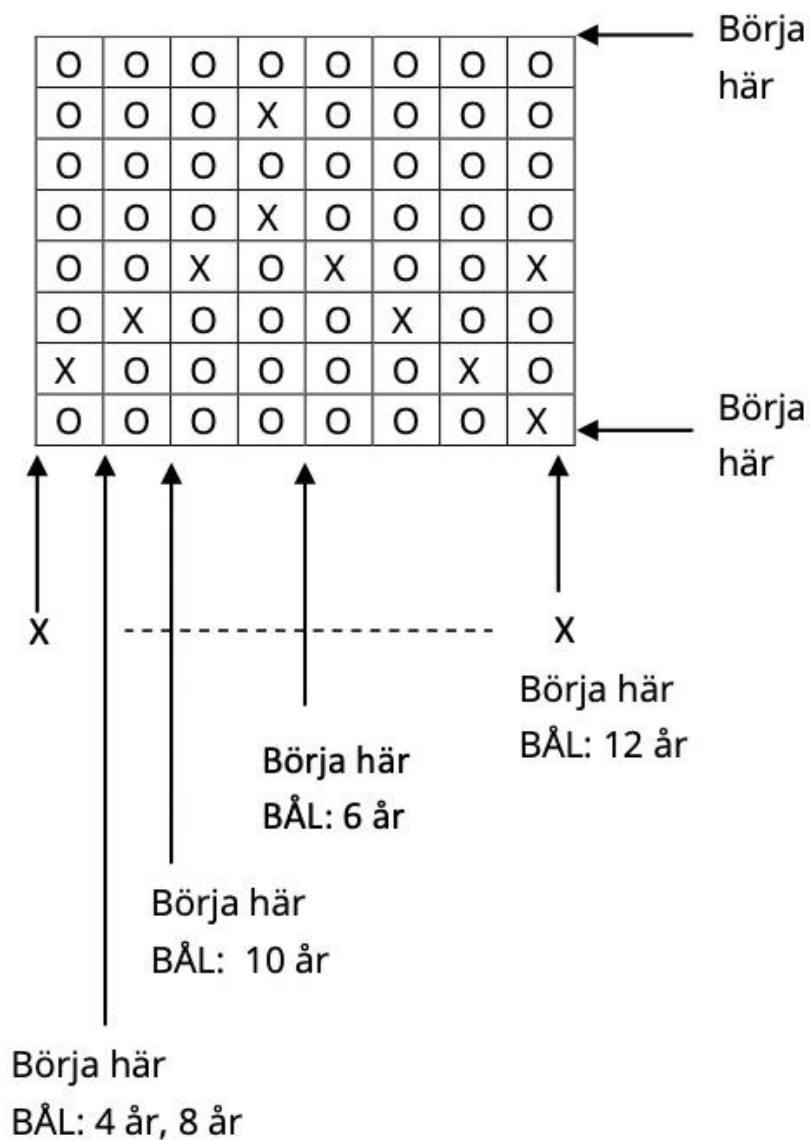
| O | O | O | O | O | O | O | O |
|---|---|---|---|---|---|---|---|
| O | O | O | X | O | O | O | O |
| O | O | O | O | O | O | O | O |
| O | O | O | X | O | O | O | O |
| O | O | X | O | X | O | O | X |
| O | X | O | O | O | X | O | O |
| X | O | O | O | O | O | X | O |
| O | O | O | O | O | O | O | X |

Börja här

Börja här

X

X

Börja här
BÅL: 12 år

Börja här
BÅL: 6 år

Börja här
BÅL: 10 år

Börja här
BÅL: 4 år, 8 år